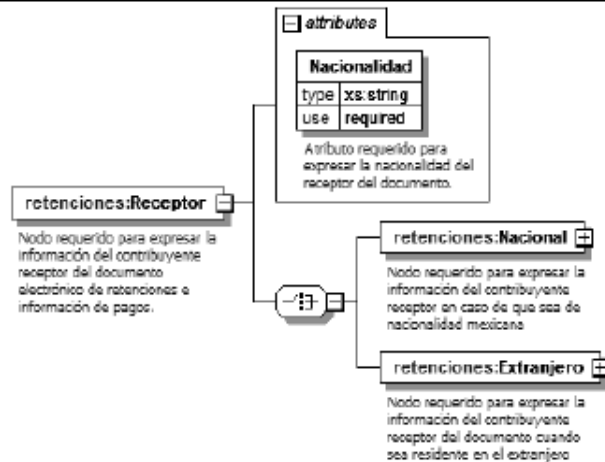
attributes

| Nacionalidad | |
|---|---|
| type | xs:string |
| use | required |

Atributo requerido para expresar la nacionalidad del receptor del documento.

retenciones:Receptor

Nodo requerido para expresar la información del contribuyente receptor del documento electrónico de retenciones e información de pagos.

retenciones:Nacional

Nodo requerido para expresar la información del contribuyente receptor en caso de que sea de nacionalidad mexicana

retenciones:Extranjero

Nodo requerido para expresar la información del contribuyente receptor del documento cuando sea residente en el extranjero